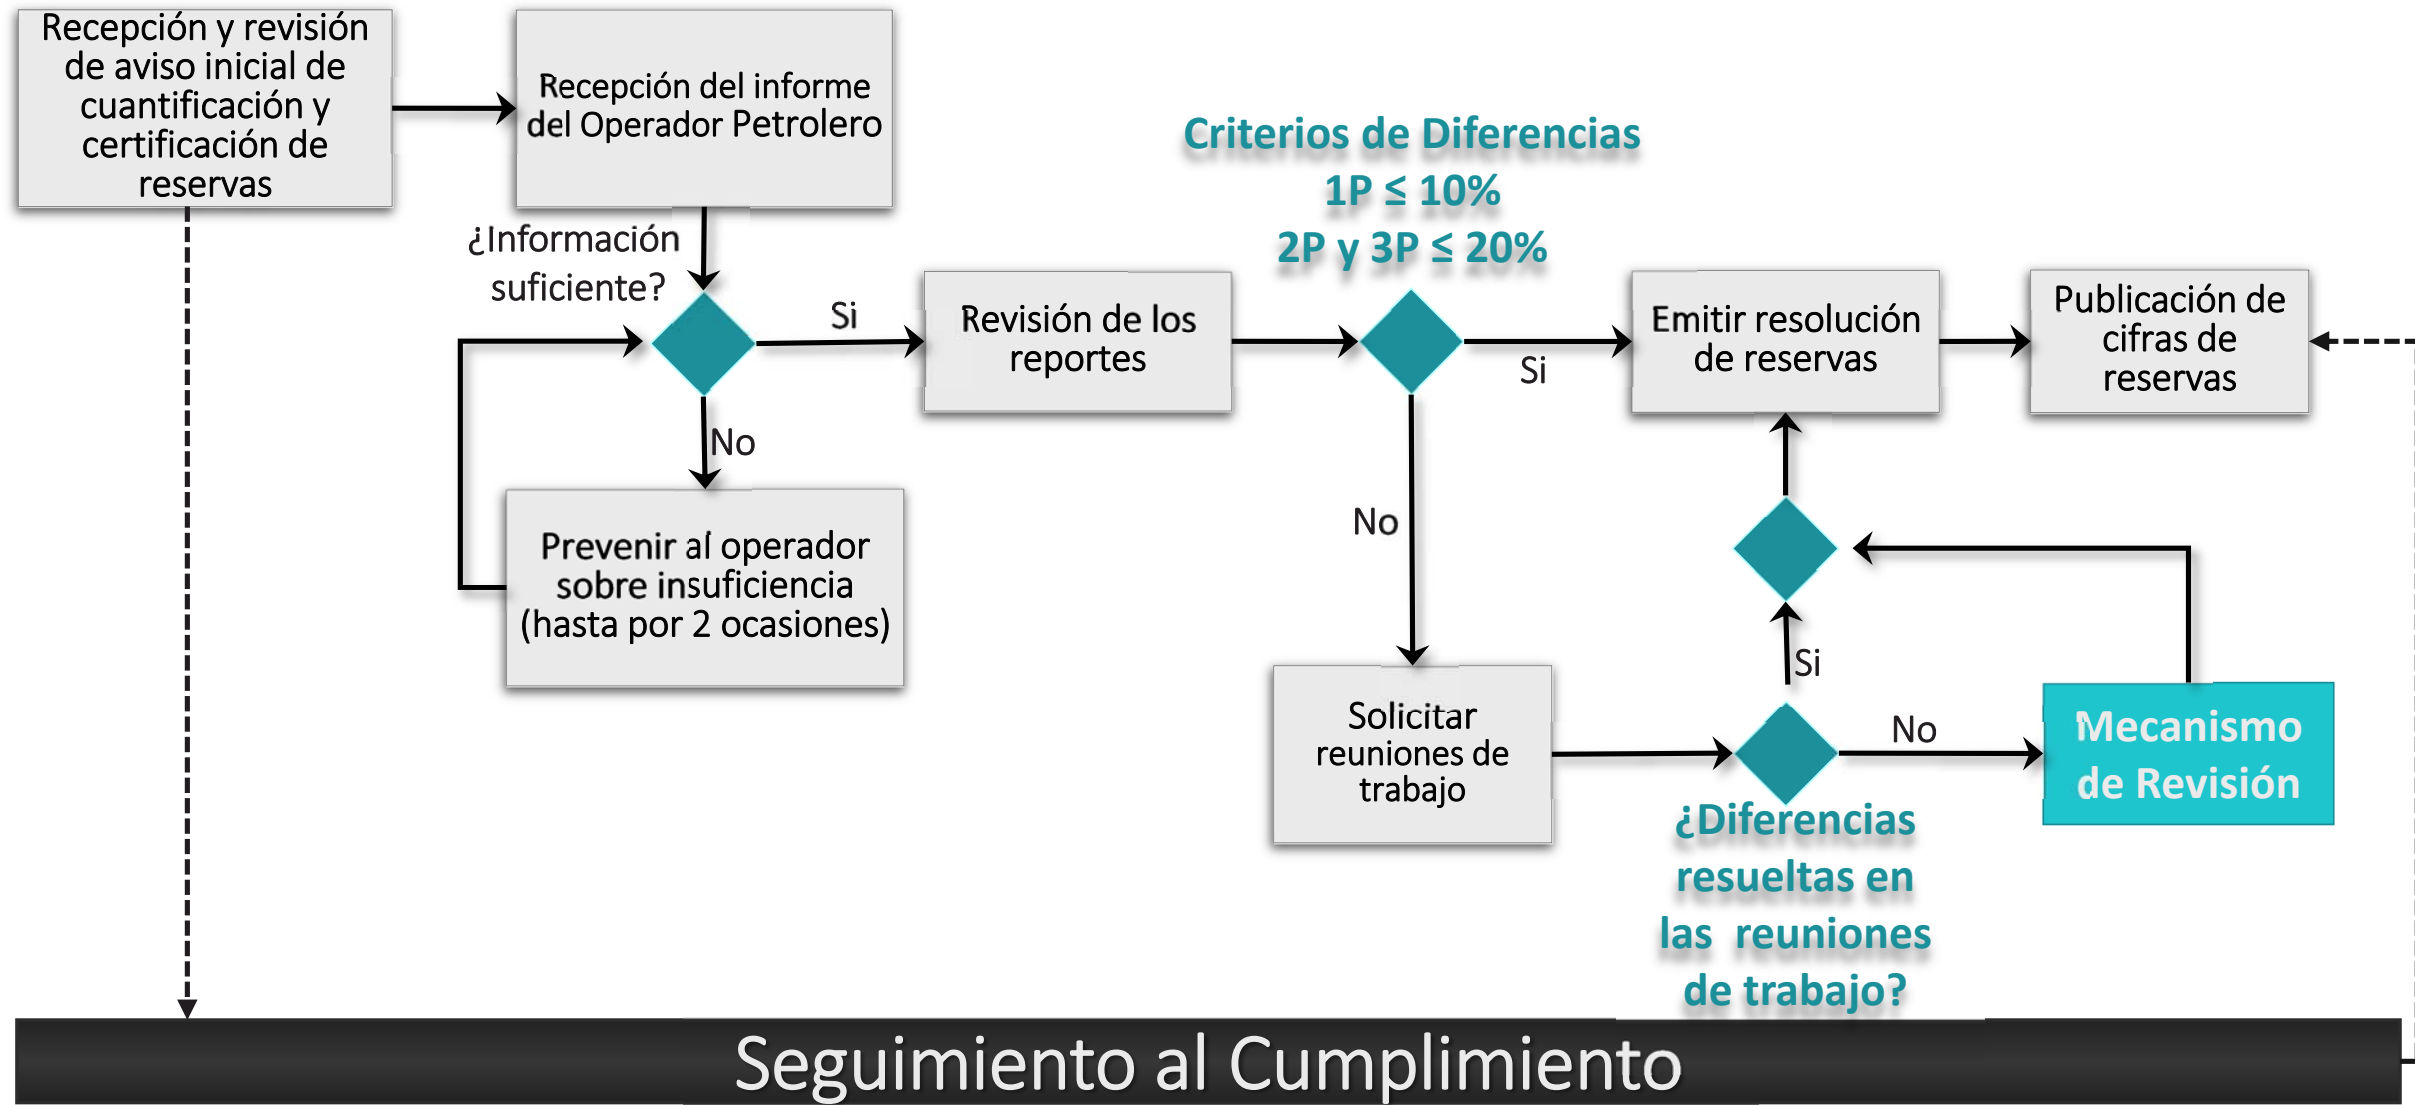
Recepción y revisión de aviso inicial de cuantificación y certificación de reservas

Recepción del informe del Operador Petrolero

¿Información suficiente?

Si

No

Revisión de los reportes

Prevenir al operador sobre insuficiencia (hasta por 2 ocasiones)

Criterios de Diferencias
1P $\leq$ 10%
2P y 3P $\leq$ 20%

Si

No

Emitir resolución de reservas

Publicación de cifras de reservas

Solicitar reuniones de trabajo

Si

No

Mecanismo de Revisión

¿Diferencias resueltas en las reuniones de trabajo?

Seguimiento al Cumplimiento